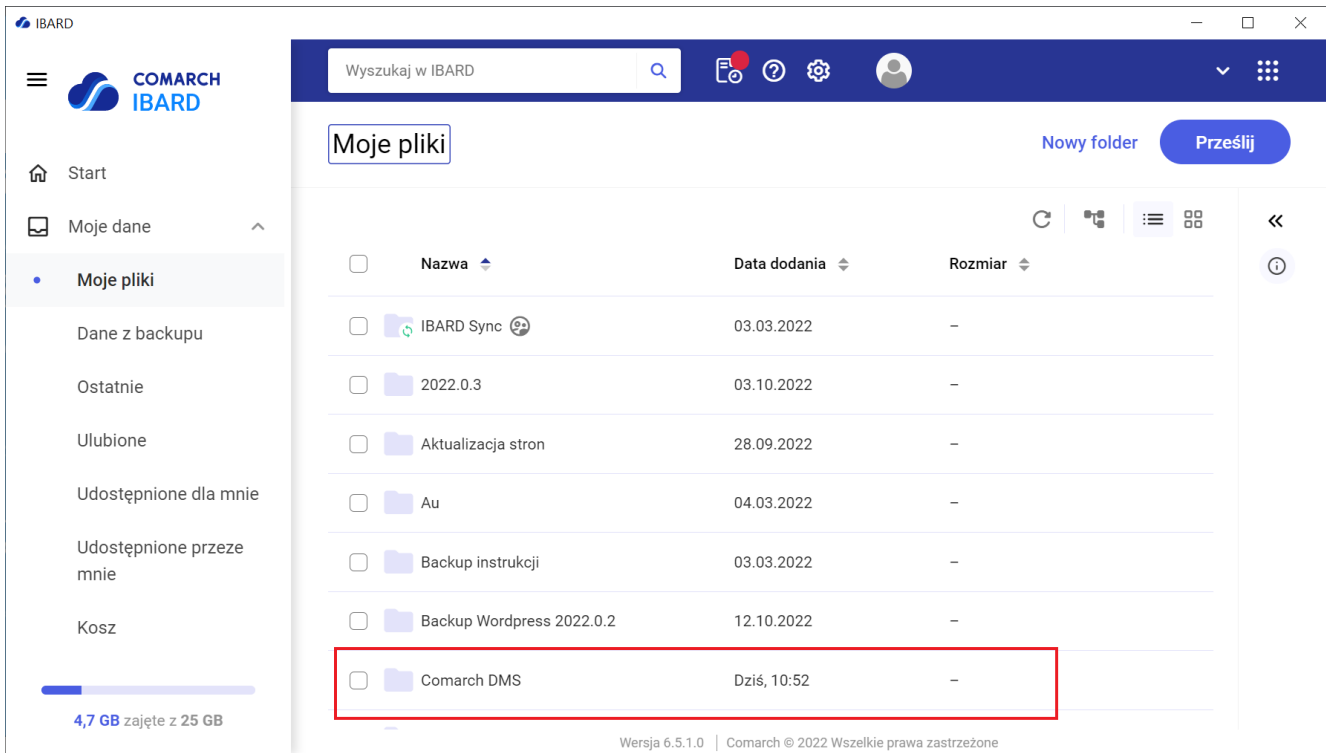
IBARD

COMARCH IBARD

Wyszukaj w IBARD

Start

Moje dane

Moje pliki

Dane z backupu

Ostatnie

Ulubione

Udostępnione dla mnie

Udostępnione przeze mnie

Kosz

4,7 GB zajęte z 25 GB

Moje pliki

Nowy folder

Prześlij

| | Nazwa | Data dodania | Rozmiar |
|---|---|---|---|
| | IBARD Sync | 03.03.2022 | – |
| | 2022.0.3 | 03.10.2022 | – |
| | Aktualizacja stron | 28.09.2022 | – |
| | Au | 04.03.2022 | – |
| | Backup instrukcji | 03.03.2022 | – |
| | Backup Wordpress 2022.0.2 | 12.10.2022 | – |
| | Comarch DMS | Dziś, 10:52 | – |

Wersja 6.5.1.0 | Comarch © 2022 Wszelkie prawa zastrzeżone